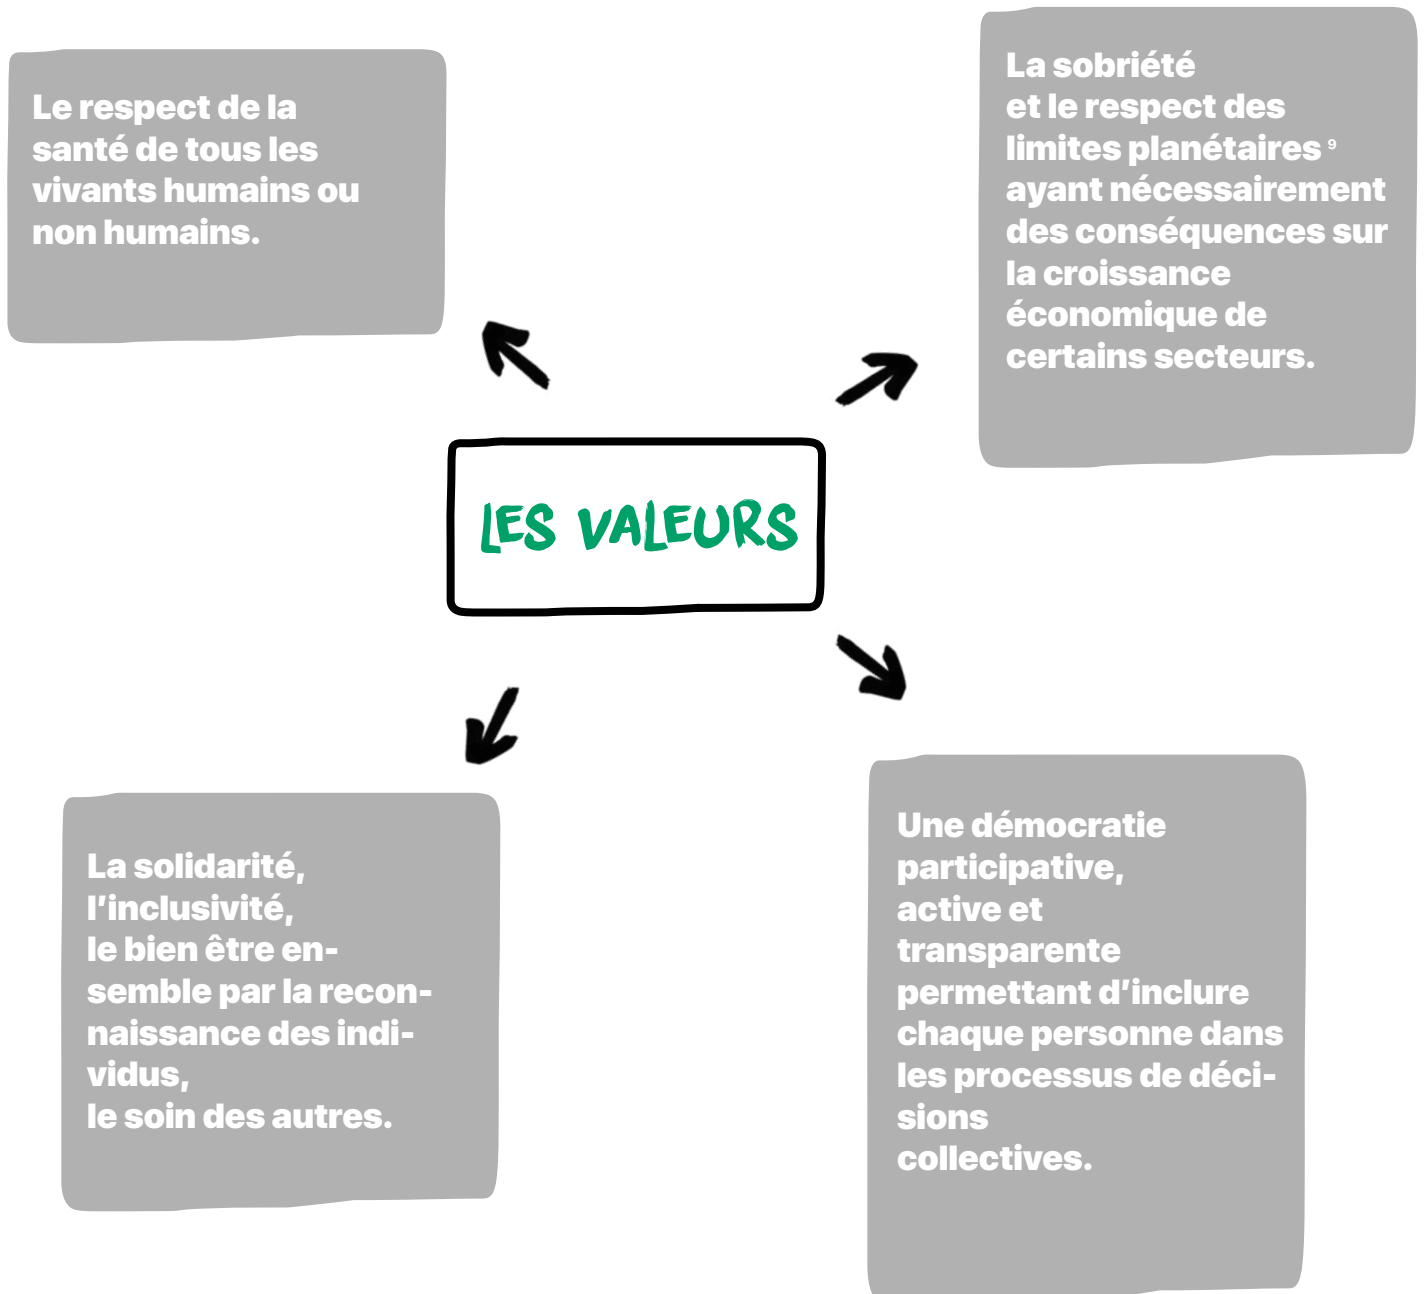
Le respect de la santé de tous les vivants humains ou non humains.

La sobriété et le respect des limites planétaires $^{9}$ ayant nécessairement des conséquences sur la croissance économique de certains secteurs.

LES VALEURS

La solidarité,
l'inclusivité,
le bien être ensemble par la reconnaissance des individus,
le soin des autres.

Une démocratie participative, active et transparente permettant d'inclure chaque personne dans les processus de décisions collectives.